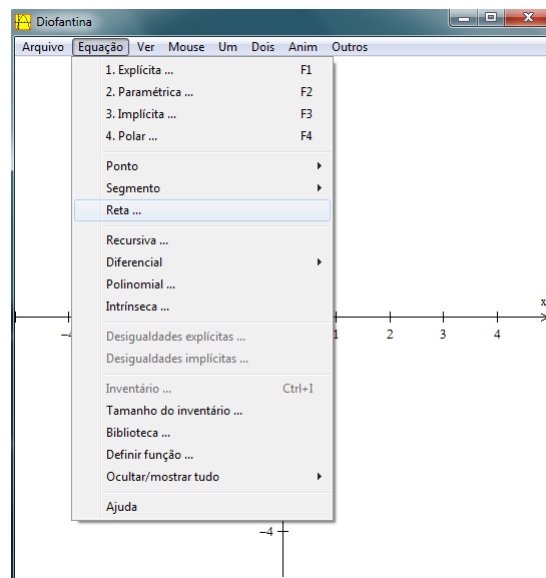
Diofantina

Arquivo Equação Ver Mouse Um Dois Anim Outros

1. Explícita ... F1
2. Paramétrica ... F2
3. Implícita ... F3
4. Polar ... F4

Ponto
Segmento
Reta ...

Recursiva ...
Diferencial
Polinomial ...
Intrínseca ...

Desigualdades explícitas ...
Desigualdades implícitas ...

Inventário ... Ctrl+I
Tamanho do inventário ...
Biblioteca ...
Definir função ...
Ocultar/mostrar tudo

Ajuda

−4 1 2 3 4 x

−4